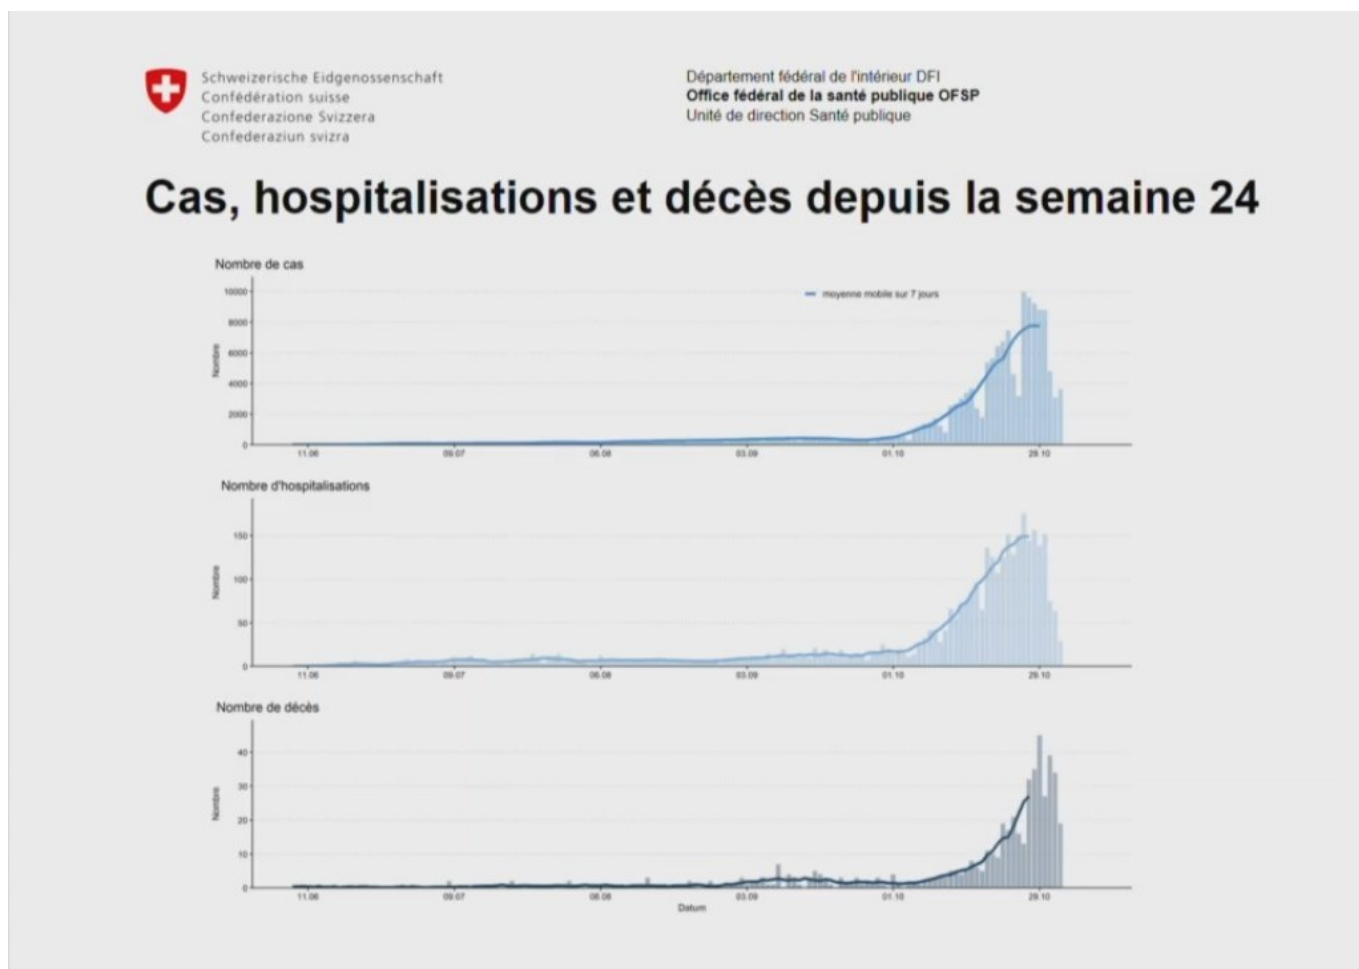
Schweizerische Eidgenossenschaft
Confédération suisse
Confederazione Svizzera
Confederaziun svizra

Département fédéral de l'intérieur DFI
**Office fédéral de la santé publique OFSP**
Unité de direction Santé publique

# Cas, hospitalisations et décès depuis la semaine 24

Nombre de cas

moyenne mobile sur 7 jours

Nombre

10000
8000
6000
4000
2000
0

11.06
09.07
06.08
03.09
01.10
29.10

Nombre d'hospitalisations

Nombre

150
100
50
0

11.06
09.07
06.08
03.09
01.10
29.10

Nombre de décès

Nombre

40
30
20
10
0

11.06
09.07
06.08
03.09
01.10
29.10

Datum